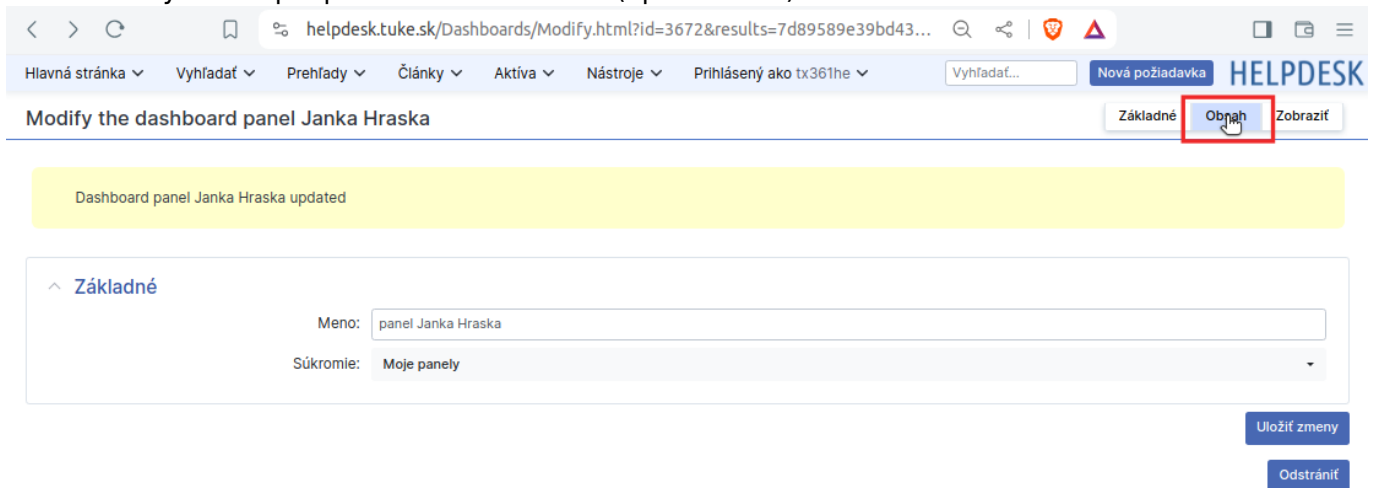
helpdesk.tuke.sk/Dashboards/Modify.html?id=3672&results=7d89589e39bd43...

Hlavná stránka Vyhľadať Prehľady Články Aktíva Nástroje Prihlásený ako tx361he Vyhľadať... Nová požiadavka HELPDESK

Modify the dashboard panel Janka Hraska

Základné Obsah Zobraziť

Dashboard panel Janka Hraska updated

Základné

Meno: panel Janka Hraska

Súkromie: Moje panely

Uložiť zmeny

Odstrániť